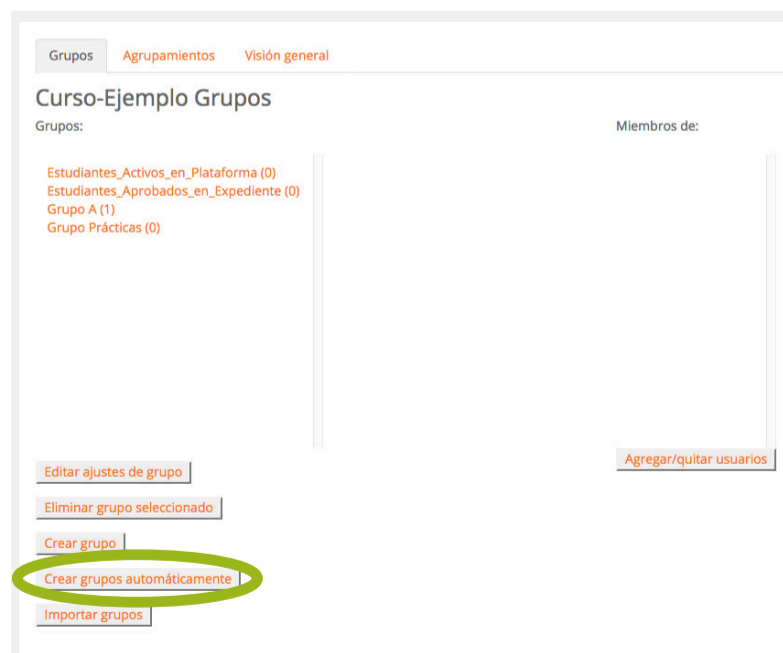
Grupos | Agrupamientos | Visión general

Curso-Ejemplo Grupos

Grupos:

Miembros de:

Estudiantes_Activos_en_Plataforma (0)
Estudiantes_Aprobados_en_Expediente (0)
Grupo A (1)
Grupo Prácticas (0)

Editar ajustes de grupo

Agregar/quitar usuarios

Eliminar grupo seleccionado

Crear grupo

Crear grupos automáticamente

Importar grupos